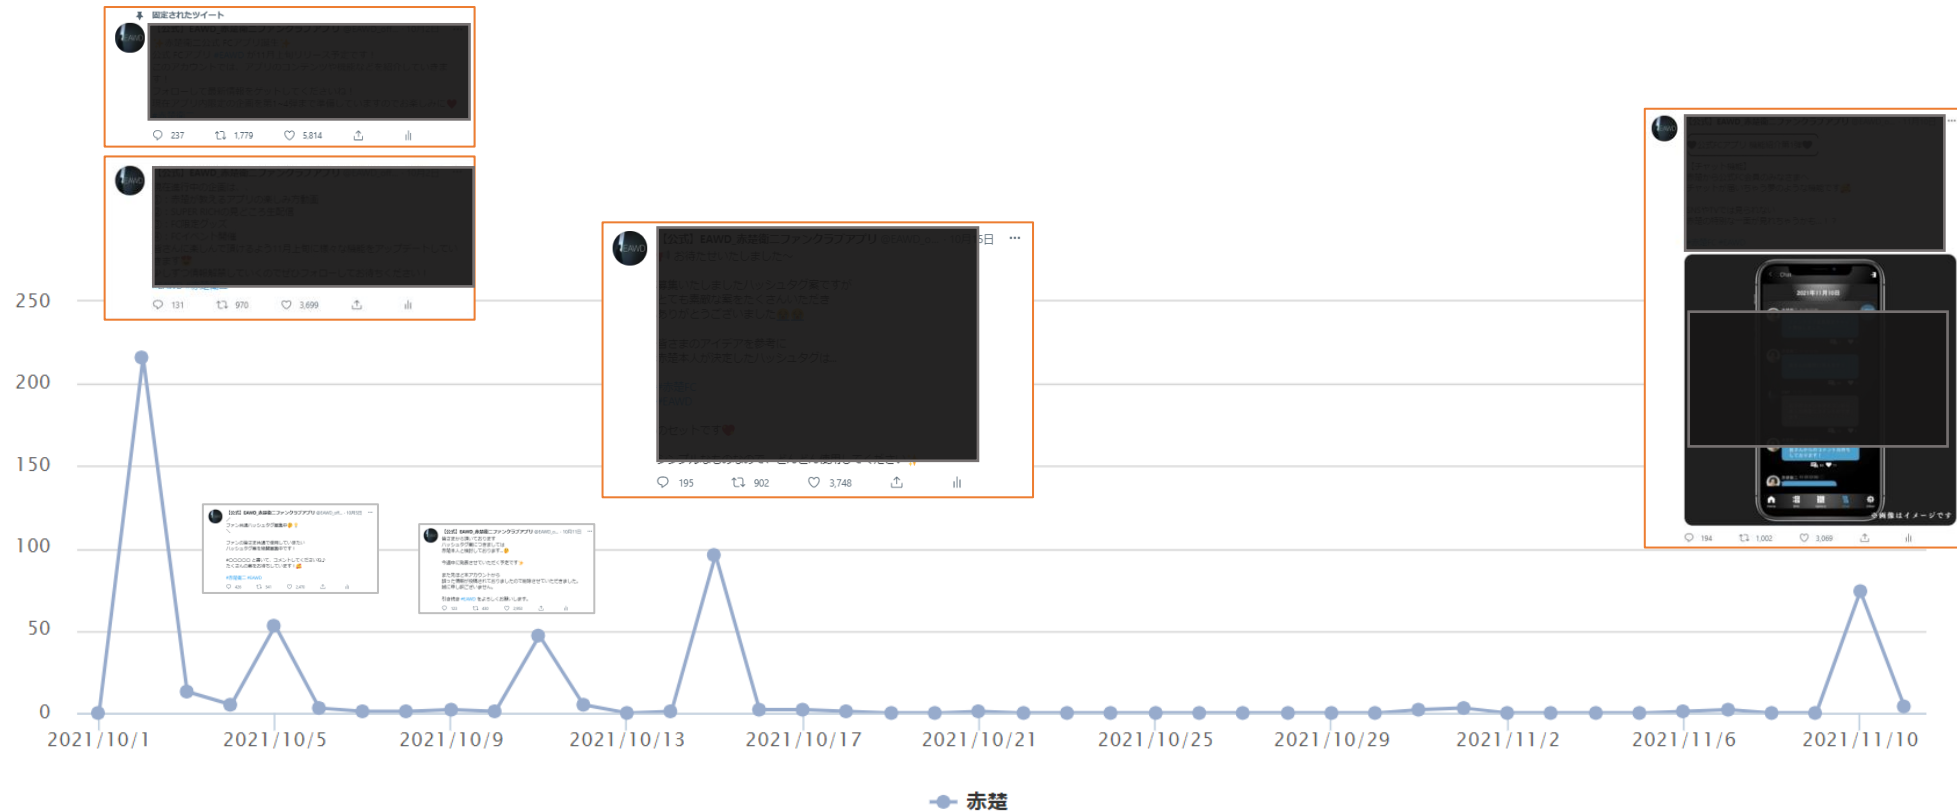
固定されたツイート

237 1,779 5,814

131 970 3,699

【公式】EAWD_赤楚衛二ファンクラブアプリ

195 902 3,748

※画像はイメージです

194 1,002 3,069

250
200
150
100
50
0

2021/10/1 2021/10/5 2021/10/9 2021/10/13 2021/10/17 2021/10/21 2021/10/25 2021/10/29 2021/11/2 2021/11/6 2021/11/10

赤楚